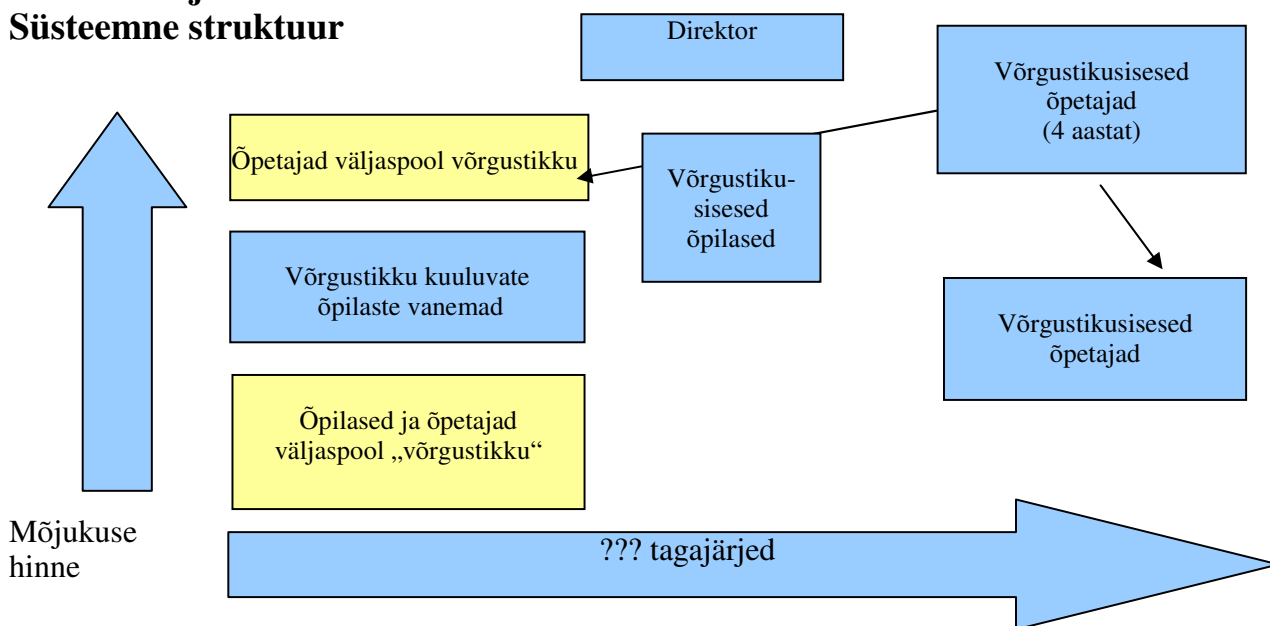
Süsteemne struktuur

Direktor

Võrgustikusisesed õpetajad (4 aastat)

Õpetajad väljaspool võrgustikku

Võrgustikusisesed õpilased

Võrgustikku kuuluvate õpilaste vanemad

Võrgustikusisesed õpetajad

Õpilased ja õpetajad väljaspool „võrgustikku"

Mõjukuse hinne

??? tagajärjed